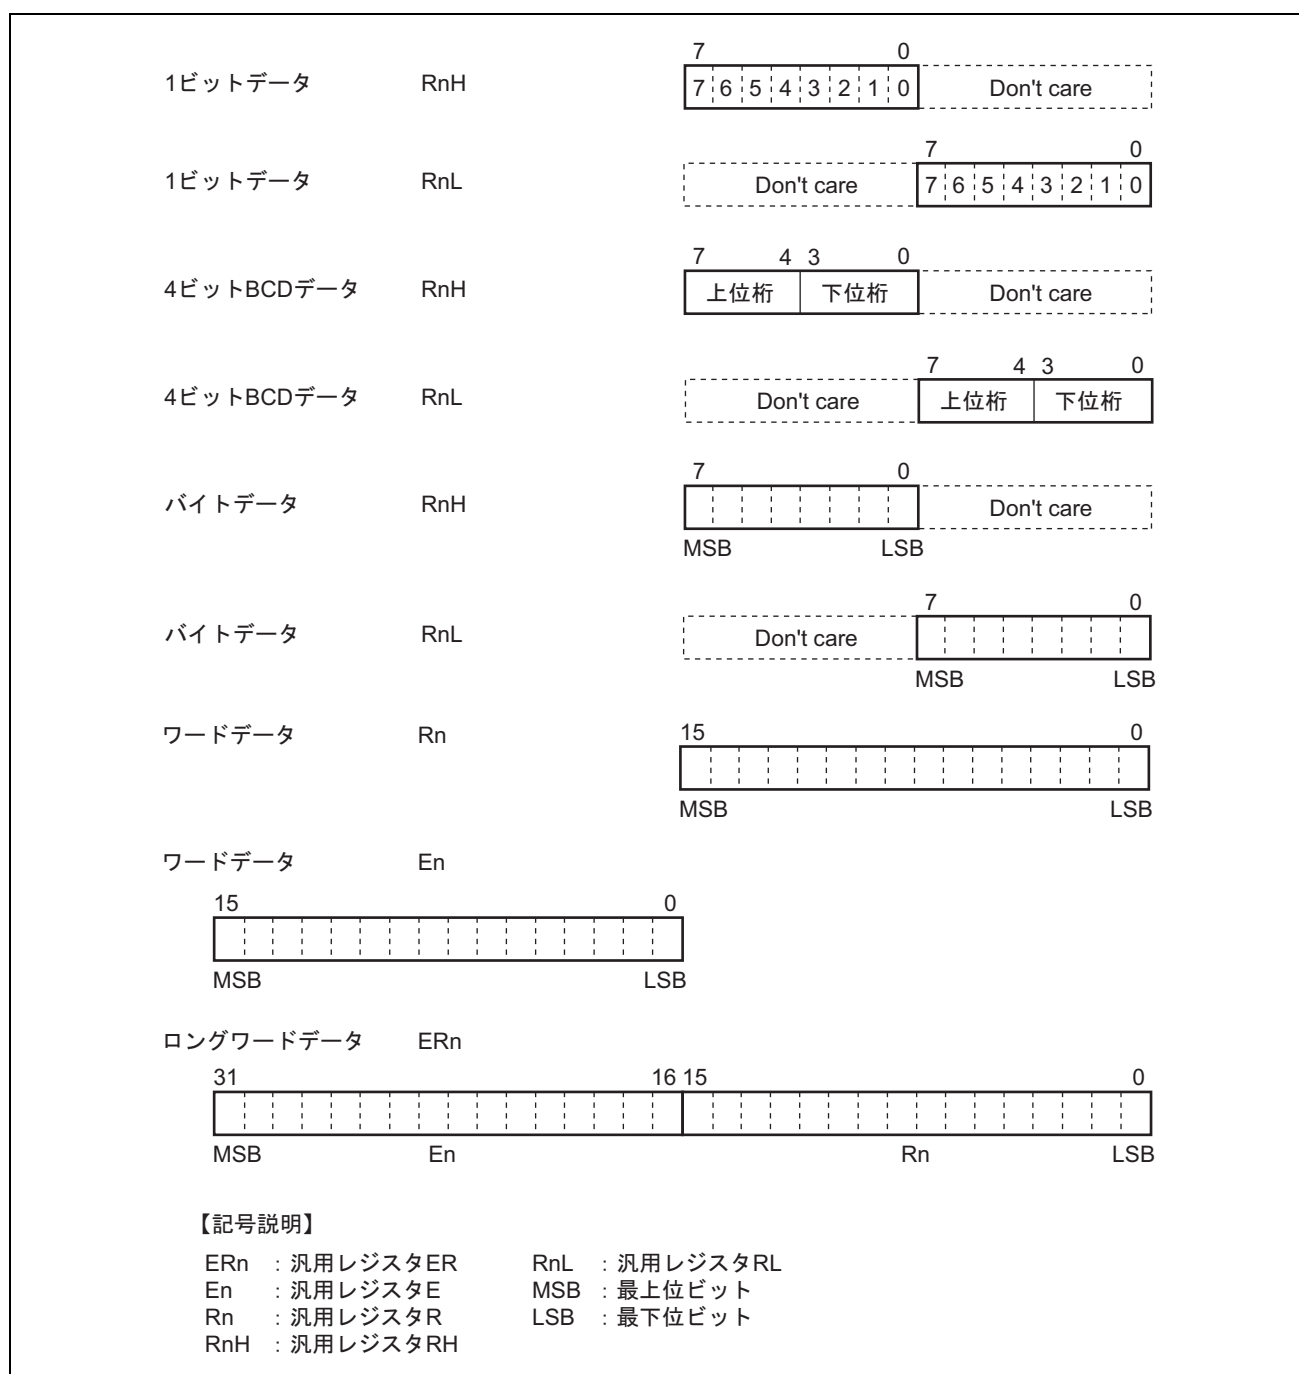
1ビットデータ RnH
7 0
7 6 5 4 3 2 1 0 Don't care

1ビットデータ RnL
7 0
Don't care 7 6 5 4 3 2 1 0

4ビットBCDデータ RnH
7 4 3 0
上位桁 下位桁 Don't care

4ビットBCDデータ RnL
7 4 3 0
Don't care 上位桁 下位桁

バイトデータ RnH
7 0
Don't care
MSB LSB

バイトデータ RnL
7 0
Don't care
MSB LSB

ワードデータ Rn
15 0
MSB LSB

ワードデータ En
15 0
MSB LSB

ロングワードデータ ERn
31 16 15 0
MSB En Rn LSB

【記号説明】

ERn ：汎用レジスタER
En ：汎用レジスタE
Rn ：汎用レジスタR
RnH ：汎用レジスタRH
RnL ：汎用レジスタRL
MSB ：最上位ビット
LSB ：最下位ビット